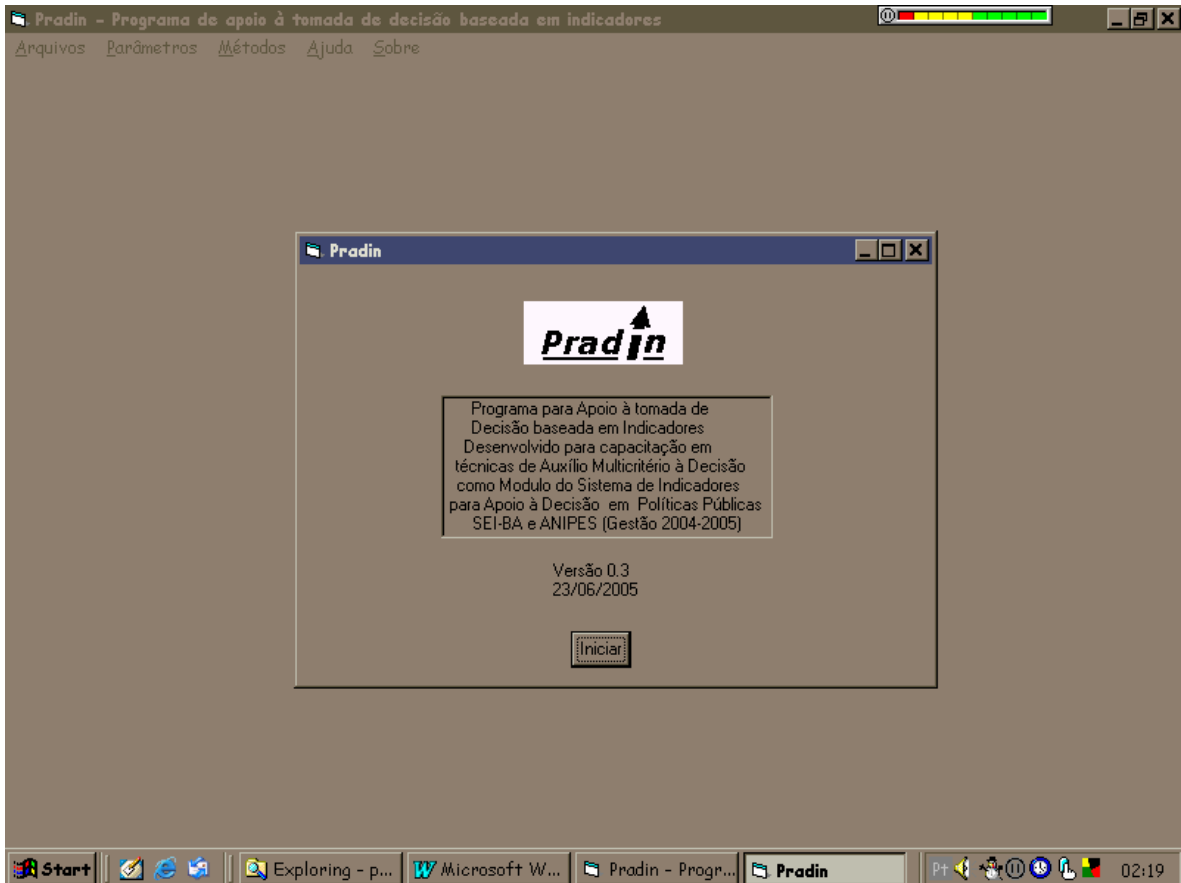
Pradin - Programa de apoio à tomada de decisão baseada em indicadores

Arquivos Parâmetros Métodos Ajuda Sobre

Pradin

Pradin

Programa para Apoio à tomada de Decisão baseada em Indicadores Desenvolvido para capacitação em técnicas de Auxílio Multicritério à Decisão como Modulo do Sistema de Indicadores para Apoio à Decisão em Políticas Públicas SEI-BA e ANIPES (Gestão 2004-2005)

Versão 0.3
23/06/2005

Iniciar

Start | Exploring - p... | Microsoft W... | Pradin - Progr... | Pradin | Pt | 02:19